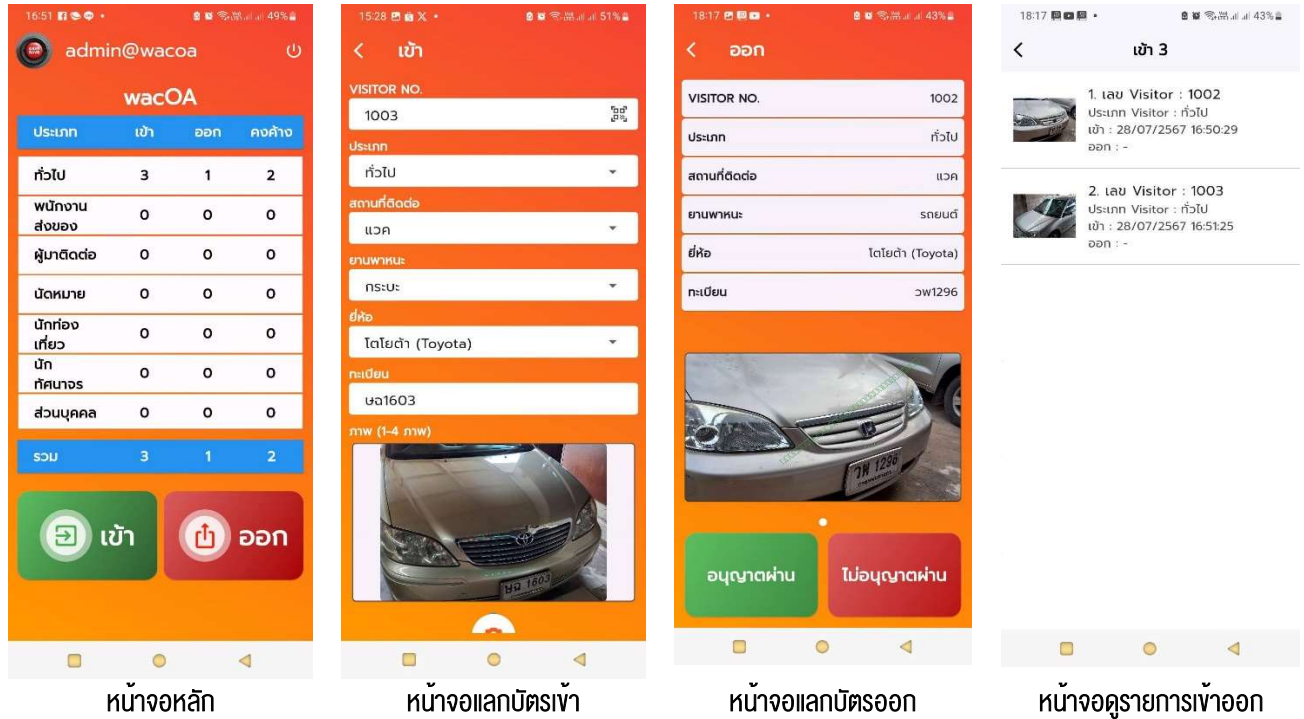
16:51 49%

admin@wacoa

wacOA

| ประเภท | เข้า | ออก | คงค้าง |
|---|---|---|---|
| ทั่วไป | 3 | 1 | 2 |
| พนักงานส่งของ | 0 | 0 | 0 |
| ผู้มาติดต่อ | 0 | 0 | 0 |
| นัดหมาย | 0 | 0 | 0 |
| นักท่องเที่ยว | 0 | 0 | 0 |
| นักทัศนาจร | 0 | 0 | 0 |
| ส่วนบุคคล | 0 | 0 | 0 |
| รวม | 3 | 1 | 2 |

เข้า

ออก

หน้าจอหลัก

15:28 51%

เข้า

VISITOR NO.

1003

ประเภท

ทั่วไป

สถานที่ติดต่อ

แวค

ยานพาหนะ

กระบะ

ยี่ห้อ

โตโยต้า (Toyota)

ทะเบียน

ษฉ1603

ภาพ (1-4 ภาพ)

หน้าจอแลกบัตรเข้า

18:17 43%

ออก

| VISITOR NO. | 1002 |
|---|---|
| ประเภท | ทั่วไป |
| สถานที่ติดต่อ | แวค |
| ยานพาหนะ | รถยนต์ |
| ยี่ห้อ | โตโยต้า (Toyota) |
| ทะเบียน | วพ1296 |

วพ 1296

อนุญาตผ่าน

ไม่อนุญาตผ่าน

หน้าจอแลกบัตรออก

18:17 43%

เข้า 3

1. เลข Visitor : 1002
ประเภท Visitor : ทั่วไป
เข้า : 28/07/2567 16:50:29
ออก : -

2. เลข Visitor : 1003
ประเภท Visitor : ทั่วไป
เข้า : 28/07/2567 16:51:25
ออก : -

หน้าจอดูรายการเข้าออก